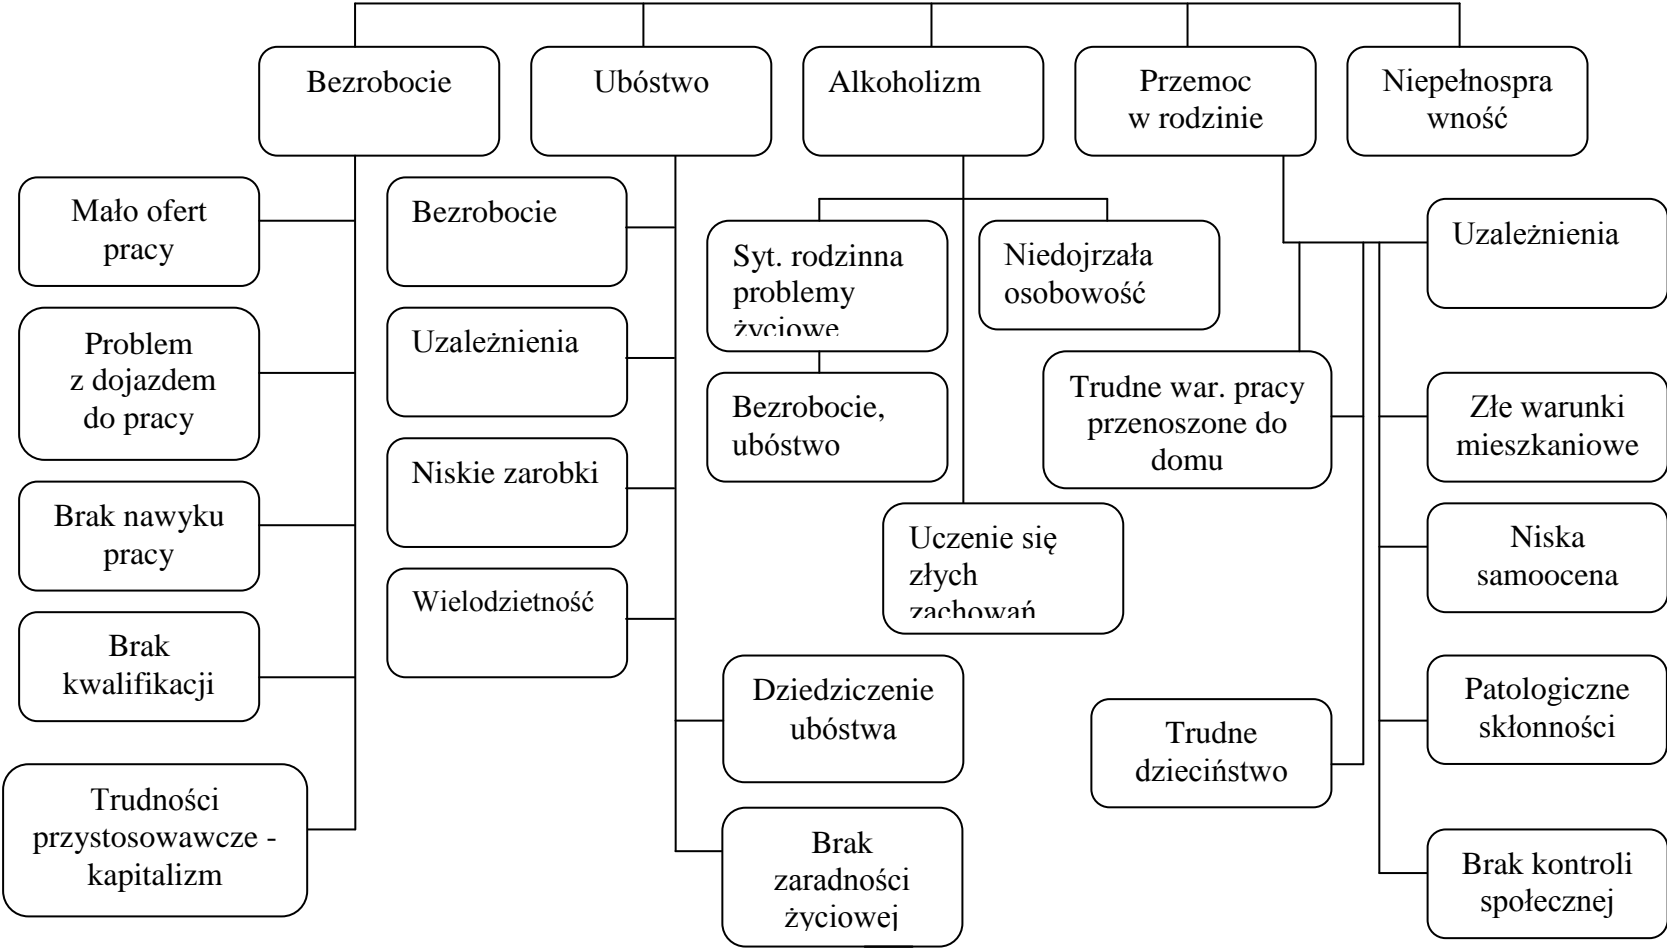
Bezrobocie

Ubóstwo

Alkoholizm

Przemoc w rodzinie

Niepełnosprawność

Mało ofert pracy

Problem z dojazdem do pracy

Brak nawyku pracy

Brak kwalifikacji

Trudności przystosowawcze - kapitalizm

Bezrobocie

Uzależnienia

Niskie zarobki

Wielodzietność

Dziedziczenie ubóstwa

Brak zaradności życiowej

Syt. rodzinna problemy życiowe

Niedojrzała osobowość

Bezrobocie, ubóstwo

Uczenie się złych zachowań

Uzależnienia

Trudne war. pracy przenoszone do domu

Złe warunki mieszkaniowe

Niska samoocena

Patologiczne skłonności

Trudne dzieciństwo

Brak kontroli społecznej